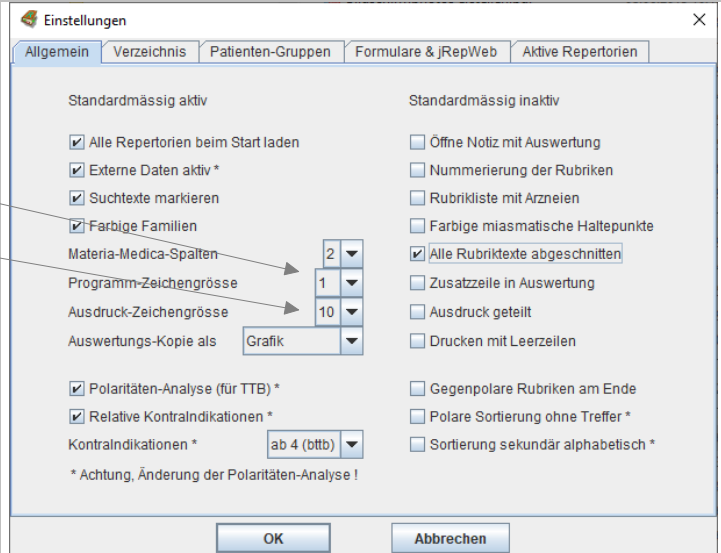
Einstellungen

Allgemein | Verzeichnis | Patienten-Gruppen | Formulare & jRepWeb | Aktive Repertorien

Standardmässig aktiv

Alle Repertorien beim Start laden
Externe Daten aktiv *
Suchtexte markieren
Farbige Familien
Materia-Medica-Spalten 2
Programm-Zeichengrösse 1
Ausdruck-Zeichengrösse 10
Auswertungs-Kopie als Grafik

Polaritäten-Analyse (für TTB) *
Relative KontraIndikationen *
KontraIndikationen * ab 4 (bttb)
* Achtung, Änderung der Polaritäten-Analyse !

Standardmässig inaktiv

Öffne Notiz mit Auswertung
Nummerierung der Rubriken
Rubrikliste mit Arzneien
Farbige miasmatische Haltepunkte
Alle Rubriktexte abgeschnitten
Zusatzzeile in Auswertung
Ausdruck geteilt
Drucken mit Leerzeilen

Gegenpolare Rubriken am Ende
Polare Sortierung ohne Treffer *
Sortierung sekundär alphabetisch *

OK
Abbrechen